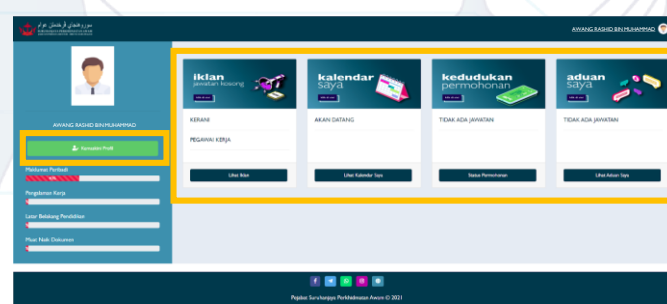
سوروهنجاي ڤرخدمتن عوام
SURUHANJAYA PERKHIDMATAN AWAM

AWANG RASHID BIN MUHAMMAD

AWANG RASHID BIN MUHAMMAD

Kemaskini Profil

Maklumat Peribadi

Pengalaman Kerja

Latar Belakang Pendidikan

Muat Naik Dokumen

iklan
jawatan kosong

KERANI

PEGAWAI KERJA

Lihat Iklan

kalendar
saya

AKAN DATANG

Lihat Kalendar Saya

kedudukan
permohonan

TIDAK ADA JAWATAN

Status Permohonan

aduan
saya

TIDAK ADA JAWATAN

Lihat Aduan Saya

Pejabat Suruhanjaya Perkhidmatan Awam © 2021